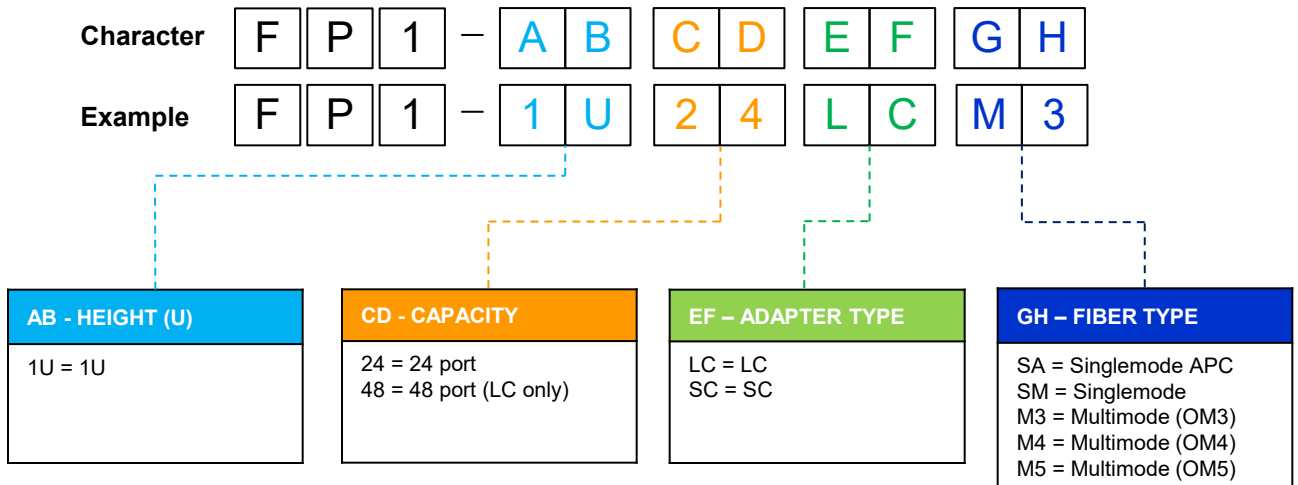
Character F P 1 – A B C D E F G H

Example F P 1 – 1 U 2 4 L C M 3

AB - HEIGHT (U)

1U = 1U

CD - CAPACITY

24 = 24 port
48 = 48 port (LC only)

EF – ADAPTER TYPE

LC = LC
SC = SC

GH – FIBER TYPE

SA = Singlemode APC
SM = Singlemode
M3 = Multimode (OM3)
M4 = Multimode (OM4)
M5 = Multimode (OM5)